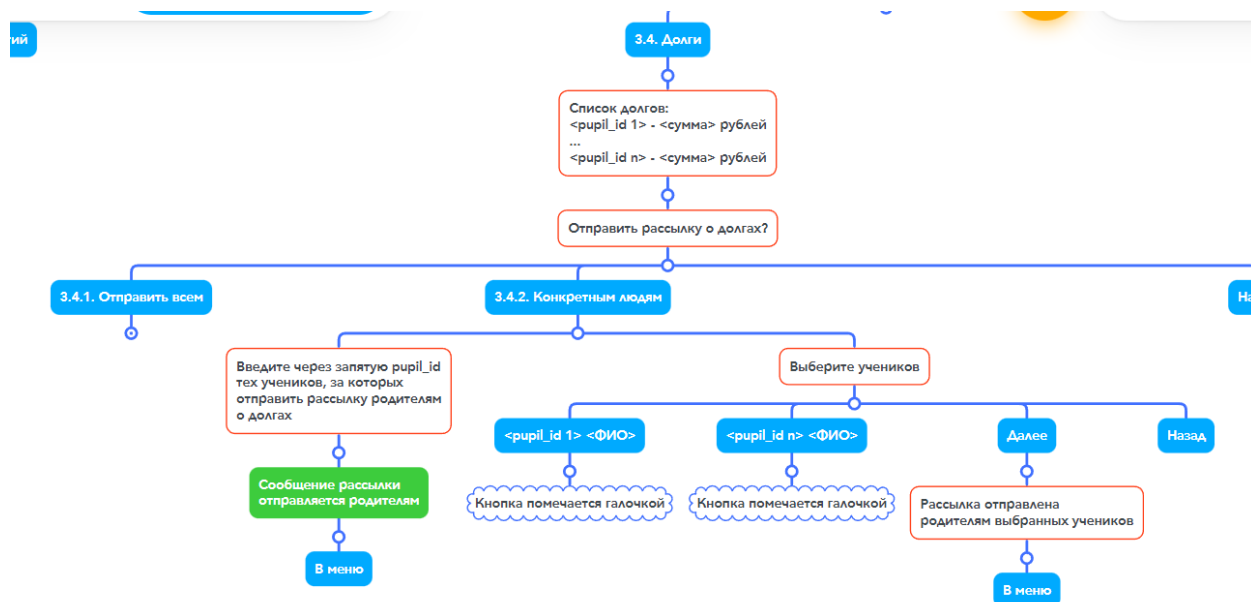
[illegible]ий

3.4. Долги

Список долгов:
<pupil_id 1> - <сумма> рублей
...
<pupil_id n> - <сумма> рублей

Отправить рассылку о долгах?

3.4.1. Отправить всем

3.4.2. Конкретным людям

На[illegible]

Введите через запятую pupil_id тех учеников, за которых отправить рассылку родителям о долгах

Сообщение рассылки отправляется родителям

В меню

Выберите учеников

<pupil_id 1> <ФИО>

Кнопка помечается галочкой

<pupil_id n> <ФИО>

Кнопка помечается галочкой

Далее

Рассылка отправлена родителям выбранных учеников

В меню

Назад